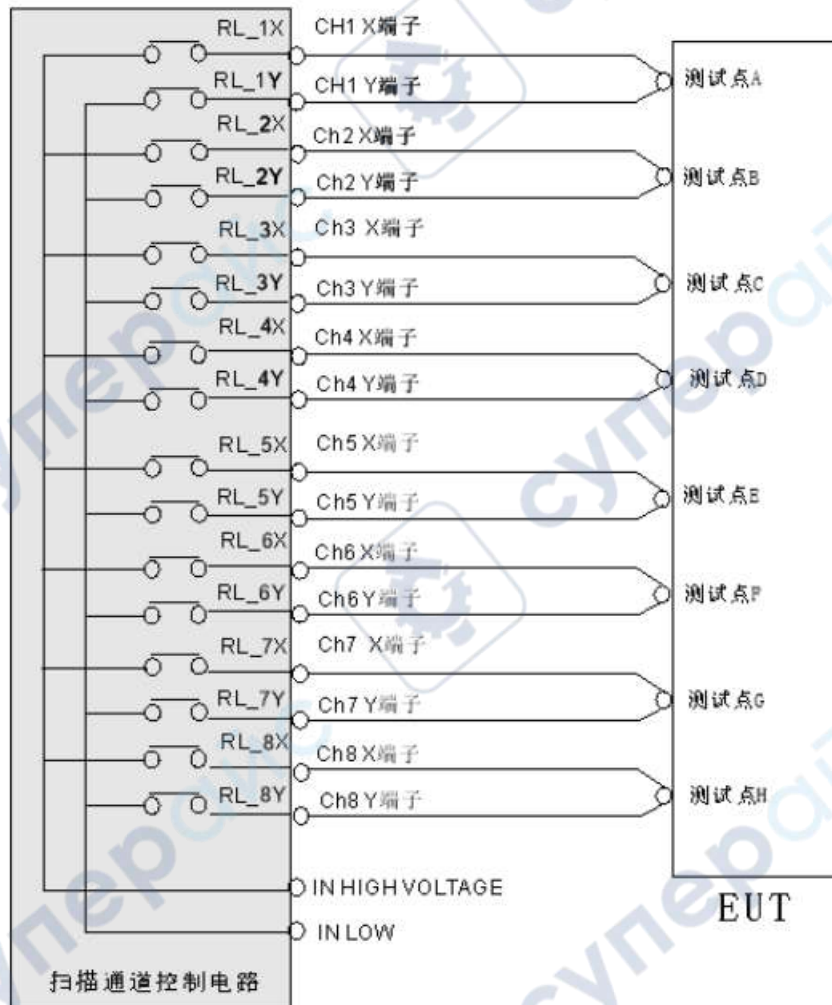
RL_1X
CH1 X端子
RL_1Y
CH1 Y端子
测试点A
RL_2X
Ch2 X端子
RL_2Y
Ch2 Y端子
测试点B
RL_3X
Ch3 X端子
RL_3Y
Ch3 Y端子
测试点C
RL_4X
Ch4 X端子
RL_4Y
Ch4 Y端子
测试点D
RL_5X
Ch5 X端子
RL_5Y
Ch5 Y端子
测试点E
RL_6X
Ch6 X端子
RL_6Y
Ch6 Y端子
测试点F
RL_7X
Ch7 X端子
RL_7Y
Ch7 Y端子
测试点G
RL_8X
Ch8 X端子
RL_8Y
Ch8 Y端子
测试点H
IN HIGH VOLTAGE
IN LOW
EUT
扫描通道控制电路